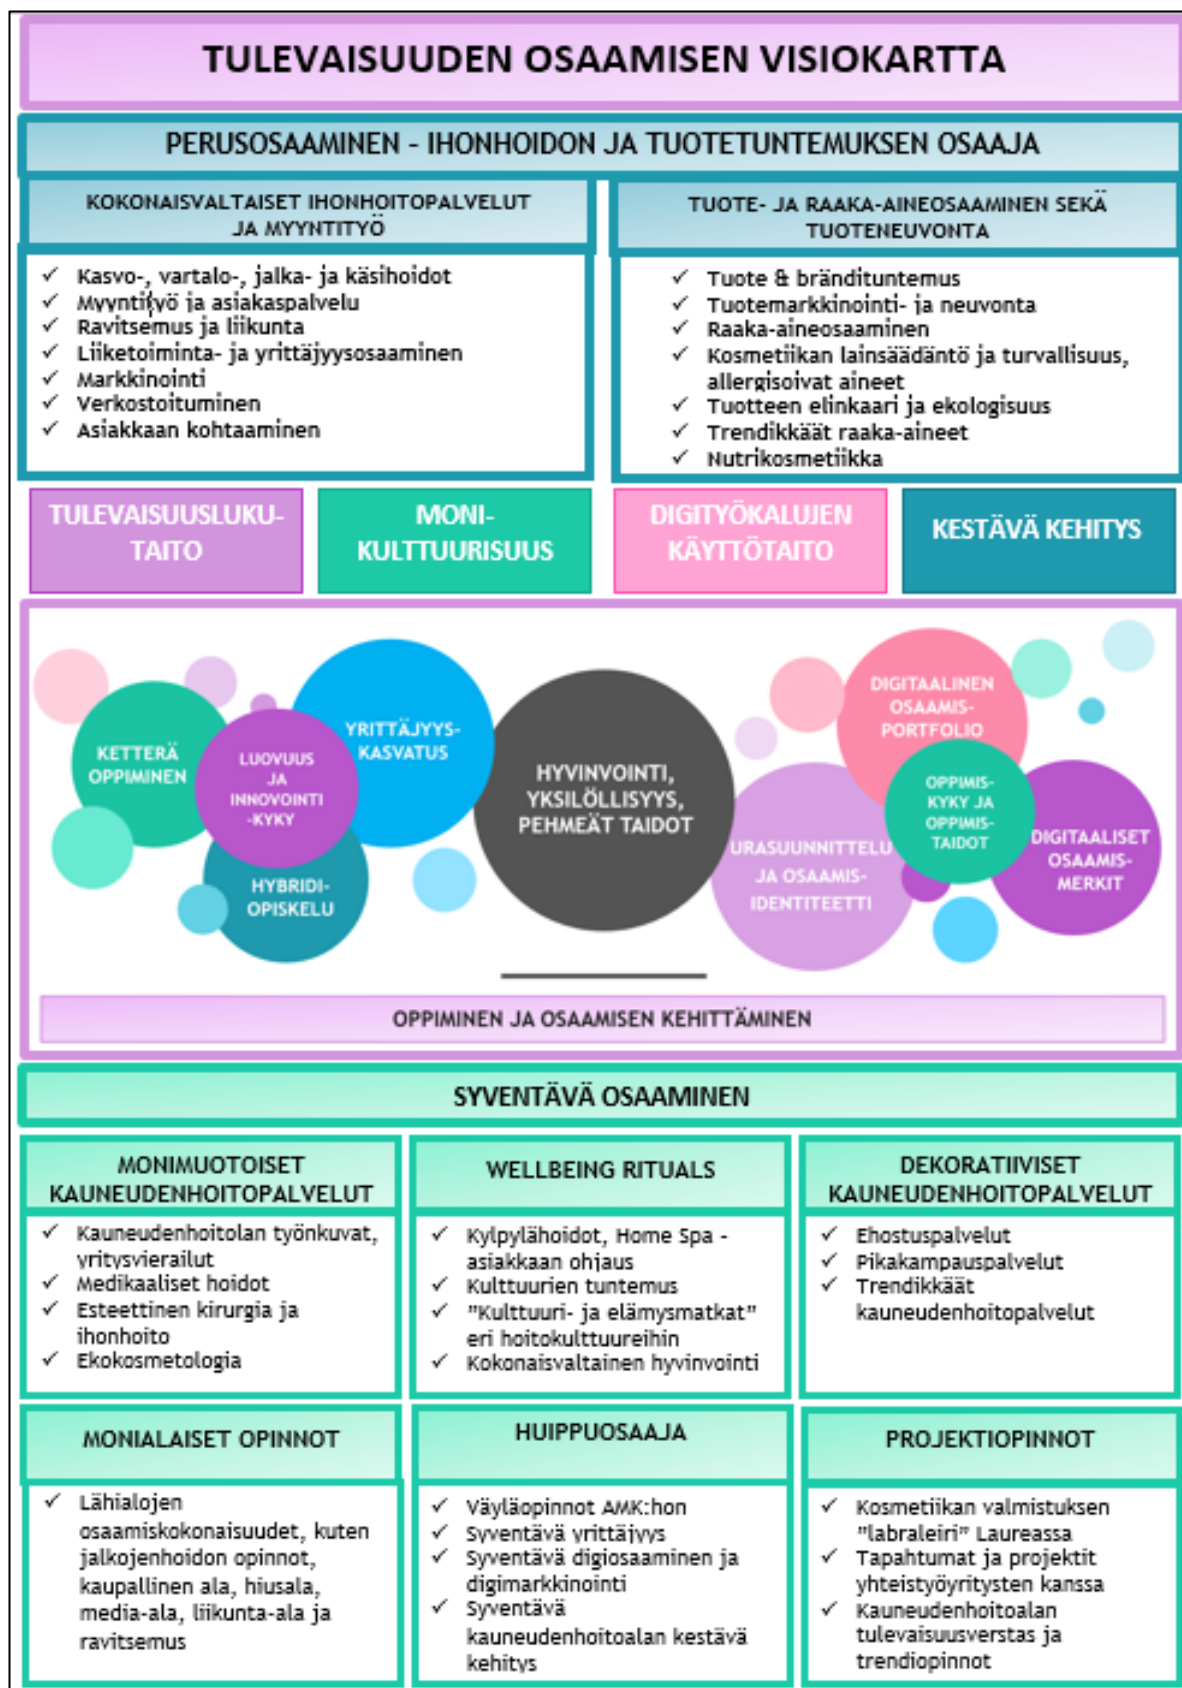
TULEVAISUUDEN OSAAMISEN VISIOKARTTA

PERUSOSAAMINEN - IHONHOIDON JA TUOTETUNTEMUKSEN OSAAJA

KOKONAISVALTAISET IHONHOITOPALVELUT JA MYYNTITYÖ

✓ Kasvo-, vartalo-, jalka- ja käsihoidot
✓ Myyntityö ja asiakaspalvelu
✓ Ravitsemus ja liikunta
✓ Liiketoiminta- ja yrittäjyysosaaminen
✓ Markkinointi
✓ Verkostoituminen
✓ Asiakkaan kohtaaminen

TUOTE- JA RAAKA-AINEOSAAMINEN SEKÄ TUOTENEUVONTA

✓ Tuote & brändituntemus
✓ Tuotemarkkinointi- ja neuvonta
✓ Raaka-aineosaaminen
✓ Kosmetiikan lainsäädäntö ja turvallisuus, allergisoivat aineet
✓ Tuotteen elinkaari ja ekologisuus
✓ Trendikkäät raaka-aineet
✓ Nutrikosmetiikka

TULEVAISUUSLUKU-TAITO

MONI-KULTTUURISUUS

DIGITYÖKALUJEN KÄYTTÖTAITO

KESTÄVÄ KEHITYS

KETTERÄ OPPIMINEN

LUOVUUS JA INNOVOINTI -KYKY

YRITTÄJYYS-KASVATUS

HYBRIDI-OPISKELU

HYVINVOINTI, YKSILÖLLISYYS, PEHMEÄT TAIDOT

DIGITAALINEN OSAAMIS-PORTFOLIO

OPPIMIS-KYKY JA OPPIMIS-TAIDOT

URASUUNNITTELU JA OSAAMIS-IDENTITEETTI

DIGITAALISET OSAAMIS-MERKIT

OPPIMINEN JA OSAAMISEN KEHITTÄMINEN

SYVENTÄVÄ OSAAMINEN

MONIMUOTOISET KAUNEUDENHOITOPALVELUT

✓ Kauneudenhoitolan työnkuvat, yritysvierailut
✓ Medikaaliset hoidot
✓ Esteettinen kirurgia ja ihonhoito
✓ Ekokosmetologia

WELLBEING RITUALS

✓ Kylpylähoidot, Home Spa - asiakkaan ohjaus
✓ Kulttuurien tuntemus
✓ "Kulttuuri- ja elämysmatkat" eri hoitokulttuureihin
✓ Kokonaisvaltainen hyvinvointi

DEKORATIIVISET KAUNEUDENHOITOPALVELUT

✓ Ehostuspalvelut
✓ Pikakampauspalvelut
✓ Trendikkäät kauneudenhoitopalvelut

MONIALAISET OPINNOT

✓ Lähialojen osaamiskokonaisuudet, kuten jalkojenhoidon opinnot, kaupallinen ala, hiusala, media-ala, liikunta-ala ja ravitsemus

HUIPPUOSAAJA

✓ Väyläopinnot AMK:hon
✓ Syventävä yrittäjyys
✓ Syventävä digiosaaminen ja digimarkkinointi
✓ Syventävä kauneudenhoitoalan kestävä kehitys

PROJEKTIOPINNOT

✓ Kosmetiikan valmistuksen "labraleiri" Laureassa
✓ Tapahtumat ja projektit yhteistyöyritysten kanssa
✓ Kauneudenhoitoalan tulevaisuusverstas ja trendiopinnot